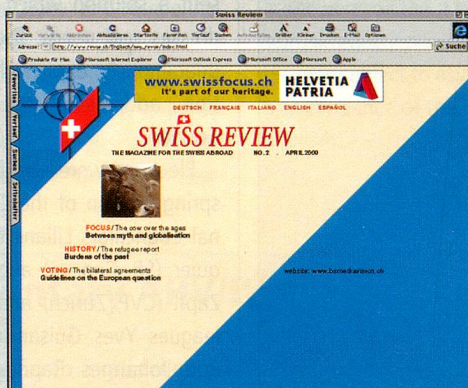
Swiss Review

Zurück Vorwärts Abbrechen Aktualisieren Startseite Favoriten Verlauf Suchen Autoausfüllen Größer Kleiner Drucken E-Mail Optionen

Adresse: http://www.revue.ch/English/sws_revue/index.html

Suche

Produkte für Mac Microsoft Internet Explorer Microsoft Outlook Express Microsoft Office Microsoft Apple

Favoriten Verlauf Suchen Sammelmappe

www.swissfocus.ch
It's part of our heritage.

HELVETIA PATRIA

DEUTSCH FRANÇAIS ITALIANO ENGLISH ESPAÑOL

SWISS REVIEW

THE MAGAZINE FOR THE SWISS ABROAD NO. 2 APRIL 2000

FOCUS / The cow over the ages
Between myth and globalisation

HISTORY / The refugee report
Burdens of the past

VOTING / The bilateral agreements
Guidelines on the European question

website: www.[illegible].ch